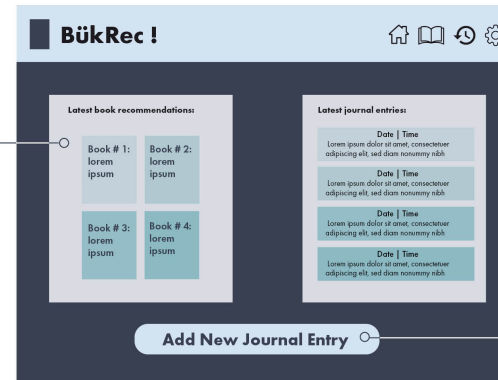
BükRec !

Latest book recommendations:

Book # 1: lorem ipsum

Book # 2: lorem ipsum

Book # 3: lorem ipsum

Book # 4: lorem ipsum

Latest journal entries:

Date | Time
Lorem ipsum dolor sit amet, consectetuer adipiscing elit, sed diam nonummy nibh

Date | Time
Lorem ipsum dolor sit amet, consectetuer adipiscing elit, sed diam nonummy nibh

Date | Time
Lorem ipsum dolor sit amet, consectetuer adipiscing elit, sed diam nonummy nibh

Date | Time
Lorem ipsum dolor sit amet, consectetuer adipiscing elit, sed diam nonummy nibh

Add New Journal Entry